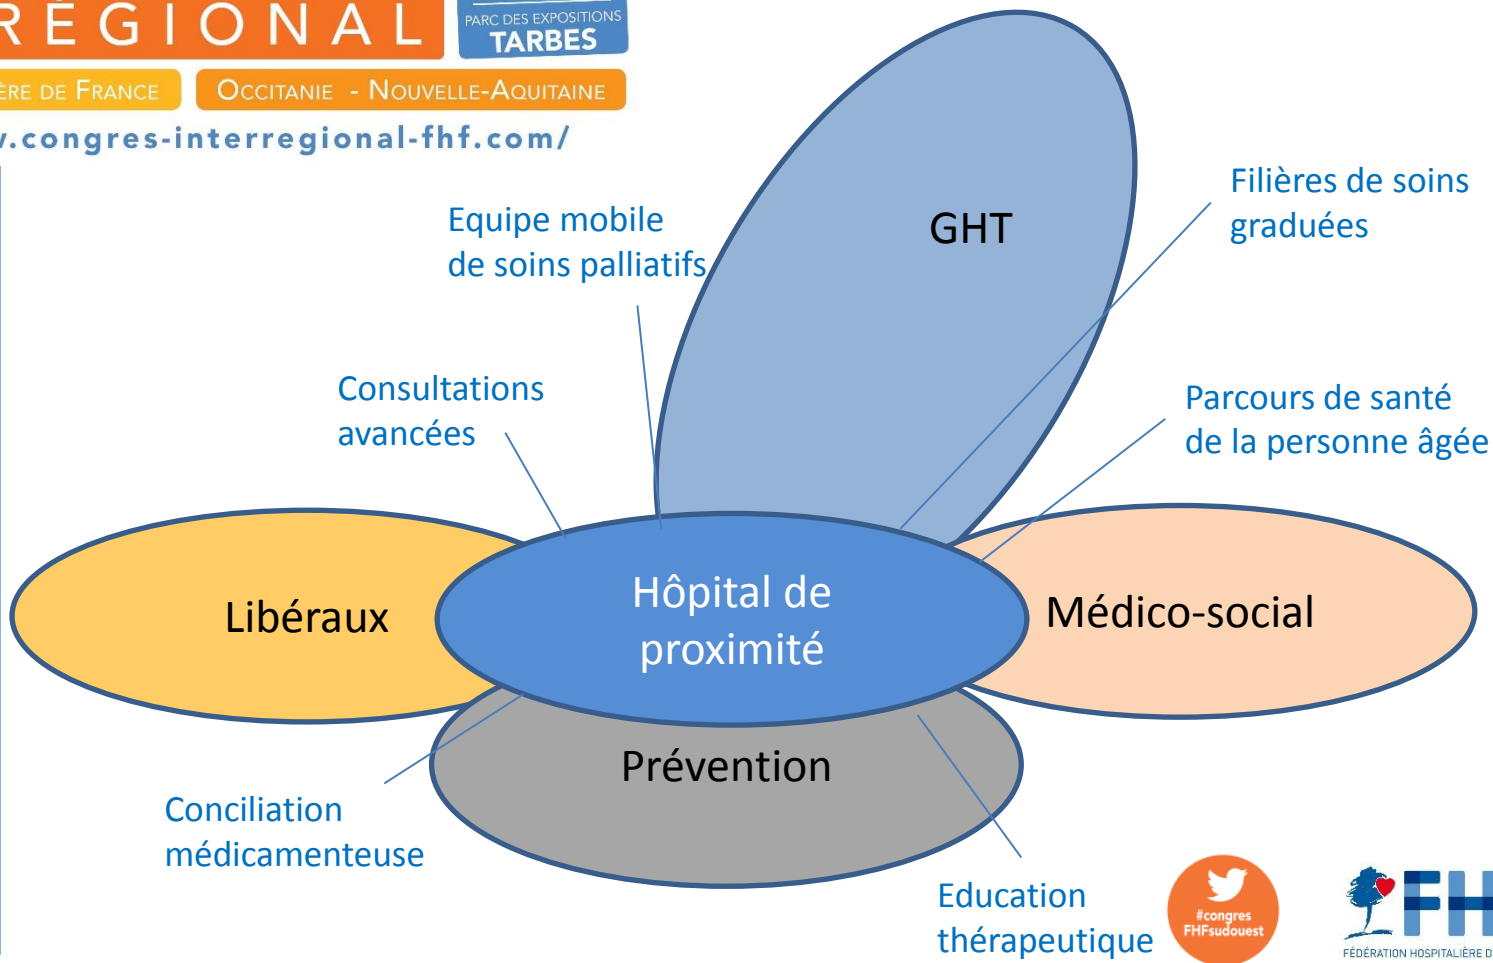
RÉGIONAL
PARC DES EXPOSITIONS TARBES
ÈRE DE FRANCE
OCCITANIE - NOUVELLE-AQUITAINE
.congres-interregional-fhf.com/

GHT
Equipe mobile de soins palliatifs
Filières de soins graduées
Consultations avancées
Parcours de santé de la personne âgée
Libéraux
Hôpital de proximité
Médico-social
Prévention
Conciliation médicamenteuse
Education thérapeutique
#congres FHFsudouest
FH
FÉDÉRATION HOSPITALIÈRE D